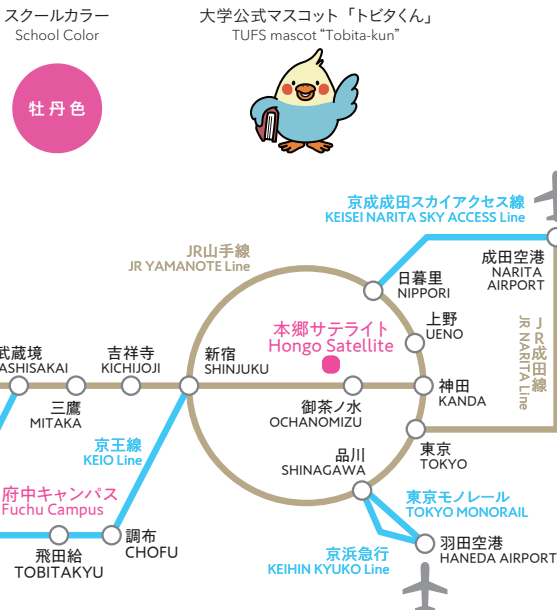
スクールカラー
School Color

牡丹色

大学公式マスコット「トビタくん」
TUFS mascot "Tobita-kun"

京成成田スカイアクセス線
KEISEI NARITA SKY ACCESS Line

JR山手線
JR YAMANOTE Line

成田空港
NARITA AIRPORT

日暮里
NIPPORI

JR成田線
JR NARITA Line

上野
UENO

本郷サテライト
Hongo Satellite

武蔵境
ASHISAKAI

吉祥寺
KICHIJOJI

新宿
SHINJUKU

三鷹
MITAKA

御茶ノ水
OCHANOMIZU

神田
KANDA

京王線
KEIO Line

東京
TOKYO

品川
SHINAGAWA

府中キャンパス
Fuchu Campus

東京モノレール
TOKYO MONORAIL

調布
CHOFU

飛田給
TOBITAKYU

京浜急行
KEIHIN KYUKO Line

羽田空港
HANEDA AIRPORT